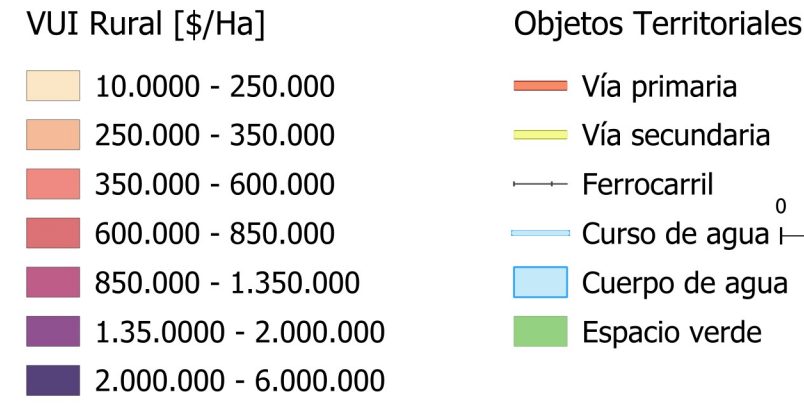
VUI Rural [\$/Ha]

10.0000 - 250.000
250.000 - 350.000
350.000 - 600.000
600.000 - 850.000
850.000 - 1.350.000
1.35.0000 - 2.000.000
2.000.000 - 6.000.000

Objetos Territoriales

Vía primaria
Vía secundaria
Ferrocarril
Curso de agua
Cuerpo de agua
Espacio verde

0